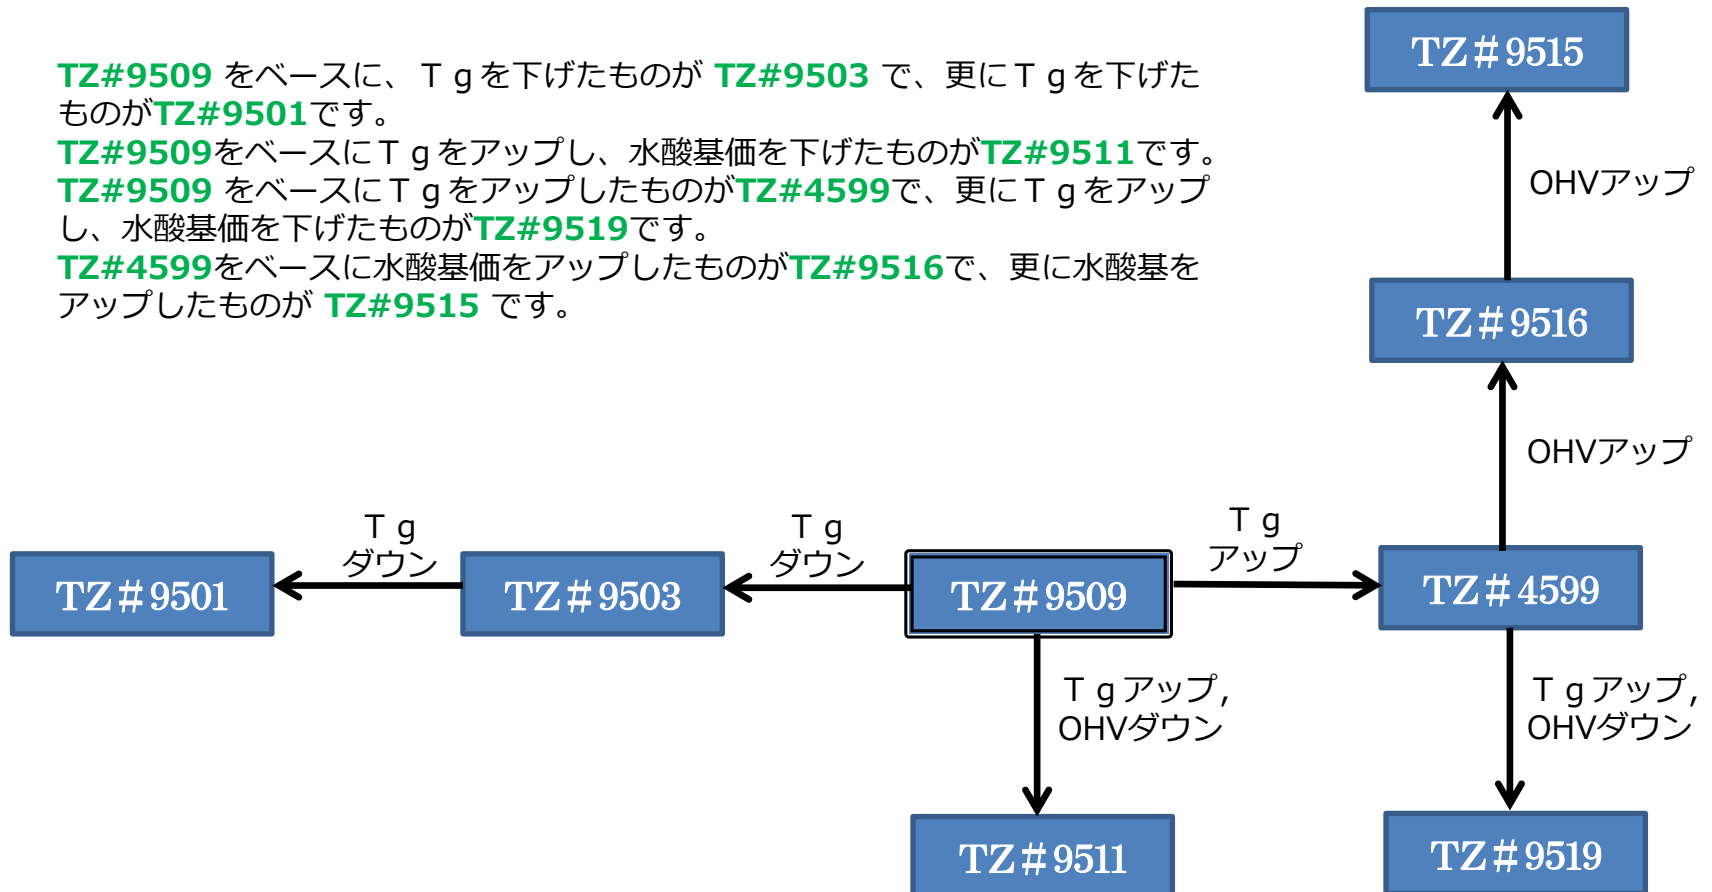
TZ#9509 をベースに、Ｔｇを下げたものが TZ#9503 で、更にＴｇを下げたものがTZ#9501です。
TZ#9509をベースにＴｇをアップし、水酸基価を下げたものがTZ#9511です。
TZ#9509 をベースにＴｇをアップしたものがTZ#4599で、更にＴｇをアップし、水酸基価を下げたものがTZ#9519です。
TZ#4599をベースに水酸基価をアップしたものがTZ#9516で、更に水酸基をアップしたものが TZ#9515 です。

TZ＃9515

OHVアップ

TZ＃9516

OHVアップ

TZ＃9501

Ｔｇ
ダウン

TZ＃9503

Ｔｇ
ダウン

TZ＃9509

Ｔｇ
アップ

TZ＃4599

Ｔｇアップ,
OHVダウン

Ｔｇアップ,
OHVダウン

TZ＃9511

TZ＃9519